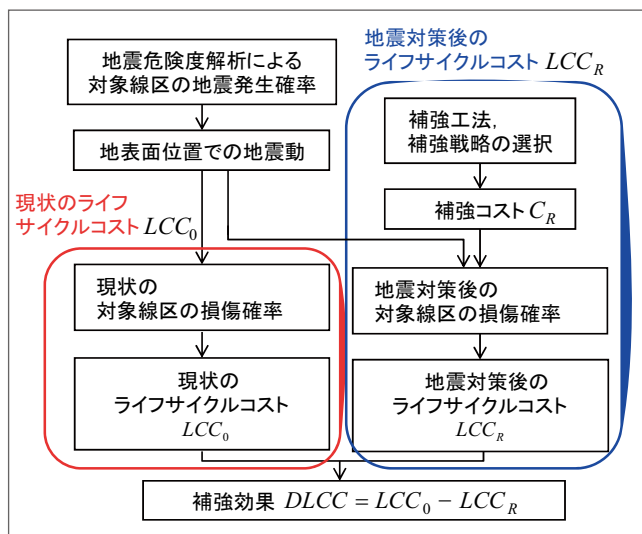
地震危険度解析による対象線区の地震発生確率

地表面位置での地震動

地震対策後のライフサイクルコスト $LCC_R$

補強工法,補強戦略の選択

補強コスト $C_R$

現状のライフサイクルコスト $LCC_0$

現状の対象線区の損傷確率

現状のライフサイクルコスト $LCC_0$

地震対策後の対象線区の損傷確率

地震対策後のライフサイクルコスト $LCC_R$

補強効果 $DLCC = LCC_0 - LCC_R$